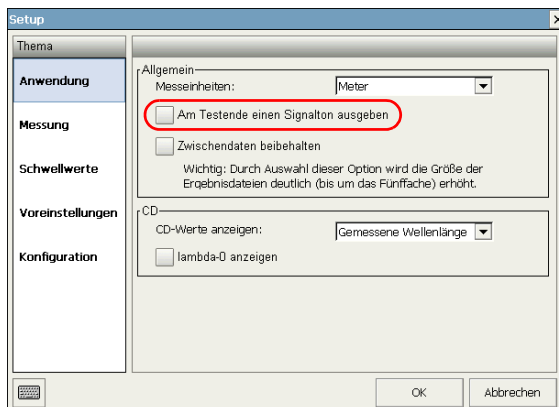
Setup

×

Thema

Anwendung

Messung

Schwellwerte

Voreinstellungen

Konfiguration

Allgemein

Messeinheiten: Meter

Am Testende einen Signalton ausgeben

Zwischendaten beibehalten

Wichtig: Durch Auswahl dieser Option wird die Größe der Ergebnisdateien deutlich (bis um das Fünffache) erhöht.

CD

CD-Werte anzeigen: Gemessene Wellenlänge

lambda-0 anzeigen

OK

Abbrechen